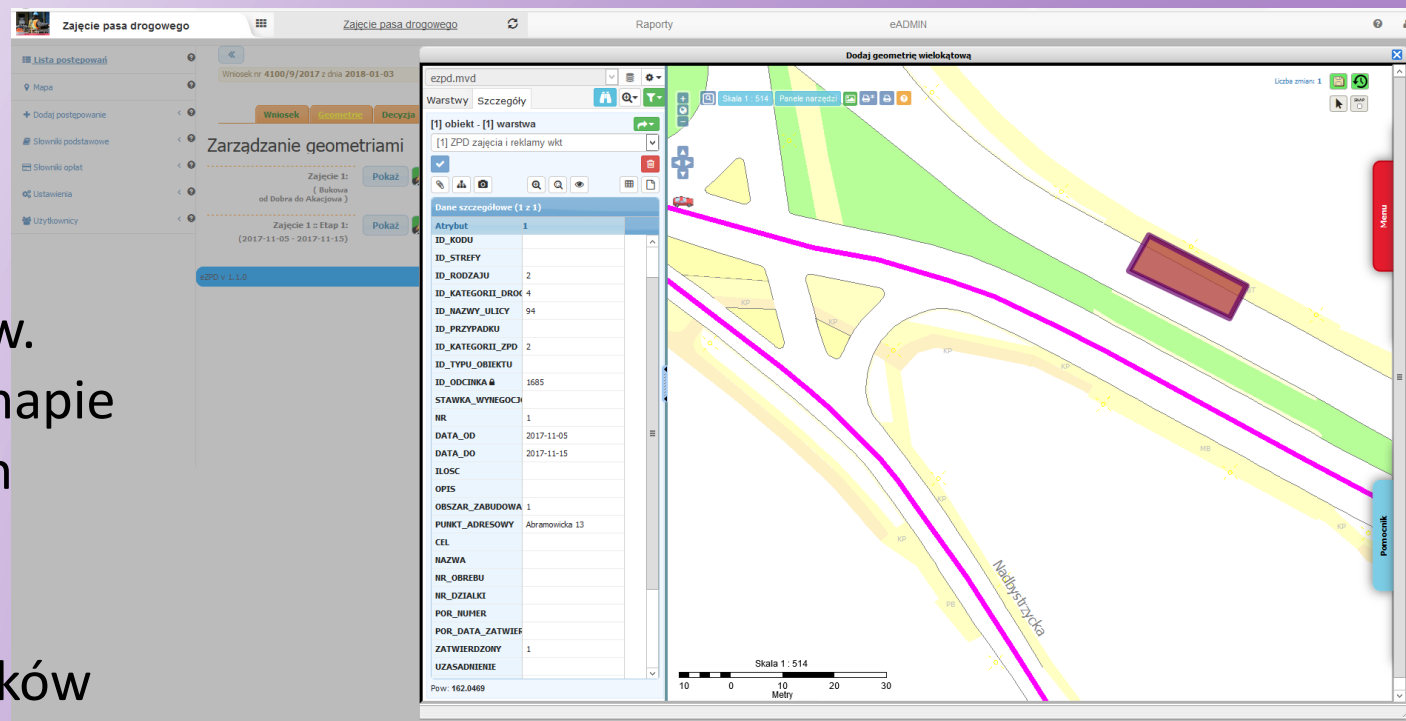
Zajęcie pasa drogowego

Zajęcie pasa drogowego

Raporty

eADMIN

Lista postepowań

Mapa

Dodaj postępowanie

Słowniki podstawowe

Słowniki opłat

Ustawienia

Użytkownicy

Wniosek nr 4100/9/2017 z dnia 2018-01-03

Wniosek Geometrie Decyzja

Zarządzanie geometriami

Zajęcie 1: ( Bukowa od Dobra do Akacjowa )

Pokaż

Zajęcie 1 :: Etap 1: (2017-11-05 - 2017-11-15)

Pokaż

eZPD v 1.1.0

w.

napie

n

ków

Dodaj geometrię wielokątową

ezpd.mvd

Warstwy Szczegóły

[1] obiekt - [1] warstwa

[1] ZPD zajęcia i reklamy wkt

Dane szczegółowe (1 z 1)

| Atrybut | 1 |
|---|---|
| ID_KODU | |
| ID_STREFY | |
| ID_RODZAJU | 2 |
| ID_KATEGORII_DRO( | 4 |
| ID_NAZWY_ULICY | 94 |
| ID_PRZYPADKU | |
| ID_KATEGORII_ZPD | 2 |
| ID_TYPU_OBIEKTU | |
| ID_ODCINKA | 1685 |
| STAWKA_WYNEGOCJ( | |
| NR | 1 |
| DATA_OD | 2017-11-05 |
| DATA_DO | 2017-11-15 |
| ILOSC | |
| OPIS | |
| OBSZAR_ZABUDOWA | 1 |
| PUNKT_ADRESOWY | Abramowicka 13 |
| CEL | |
| NAZWA | |
| NR_OBREBU | |
| NR_DZIALKI | |
| POR_NUMER | |
| POR_DATA_ZATWIER | |
| ZATWIERDZONY | 1 |
| UZASADNIENIE | |

Pow: 162.0469

Skala 1 : 514 Panele narzędzi

Liczba zmian: 1

Menu

Pomocnik

KP KP KP KP MR KP PB

Nadbystrzycka

Skala 1 : 514

10 0 10 20 30

Metry